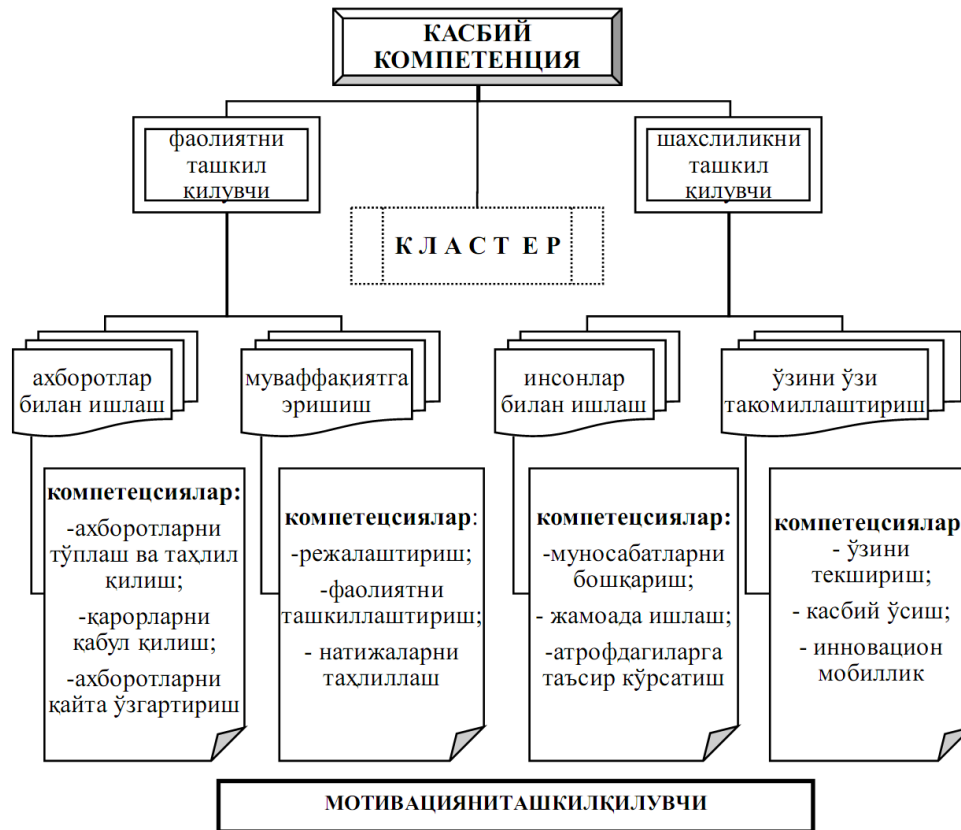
КАСБИЙ КОМПЕТЕНЦИЯ

фаолиятни ташкил қилувчи

шахслиликни ташкил қилувчи

К Л А С Т Е Р

ахборотлар билан ишлаш

муваффақиятга эришиш

инсонлар билан ишлаш

ўзини ўзи такомиллаштириш

компетецсиялар:
-ахборотларни тўплаш ва таҳлил қилиш;
-қарорларни қабул қилиш;
-ахборотларни қайта ўзгартириш

компетецсиялар:
-режалаштириш;
-фаолиятни ташкиллаштириш;
- натижаларни таҳлиллаш

компетецсиялар:
-муносабатларни бошқариш;
- жамоада ишлаш;
-атрофдагиларга таъсир кўрсатиш

компетецсиялар:
- ўзини текшириш;
- касбий ўсиш;
- инновацион мобиллик

МОТИВАЦИЯНИТАШКИЛҚИЛУВЧИ